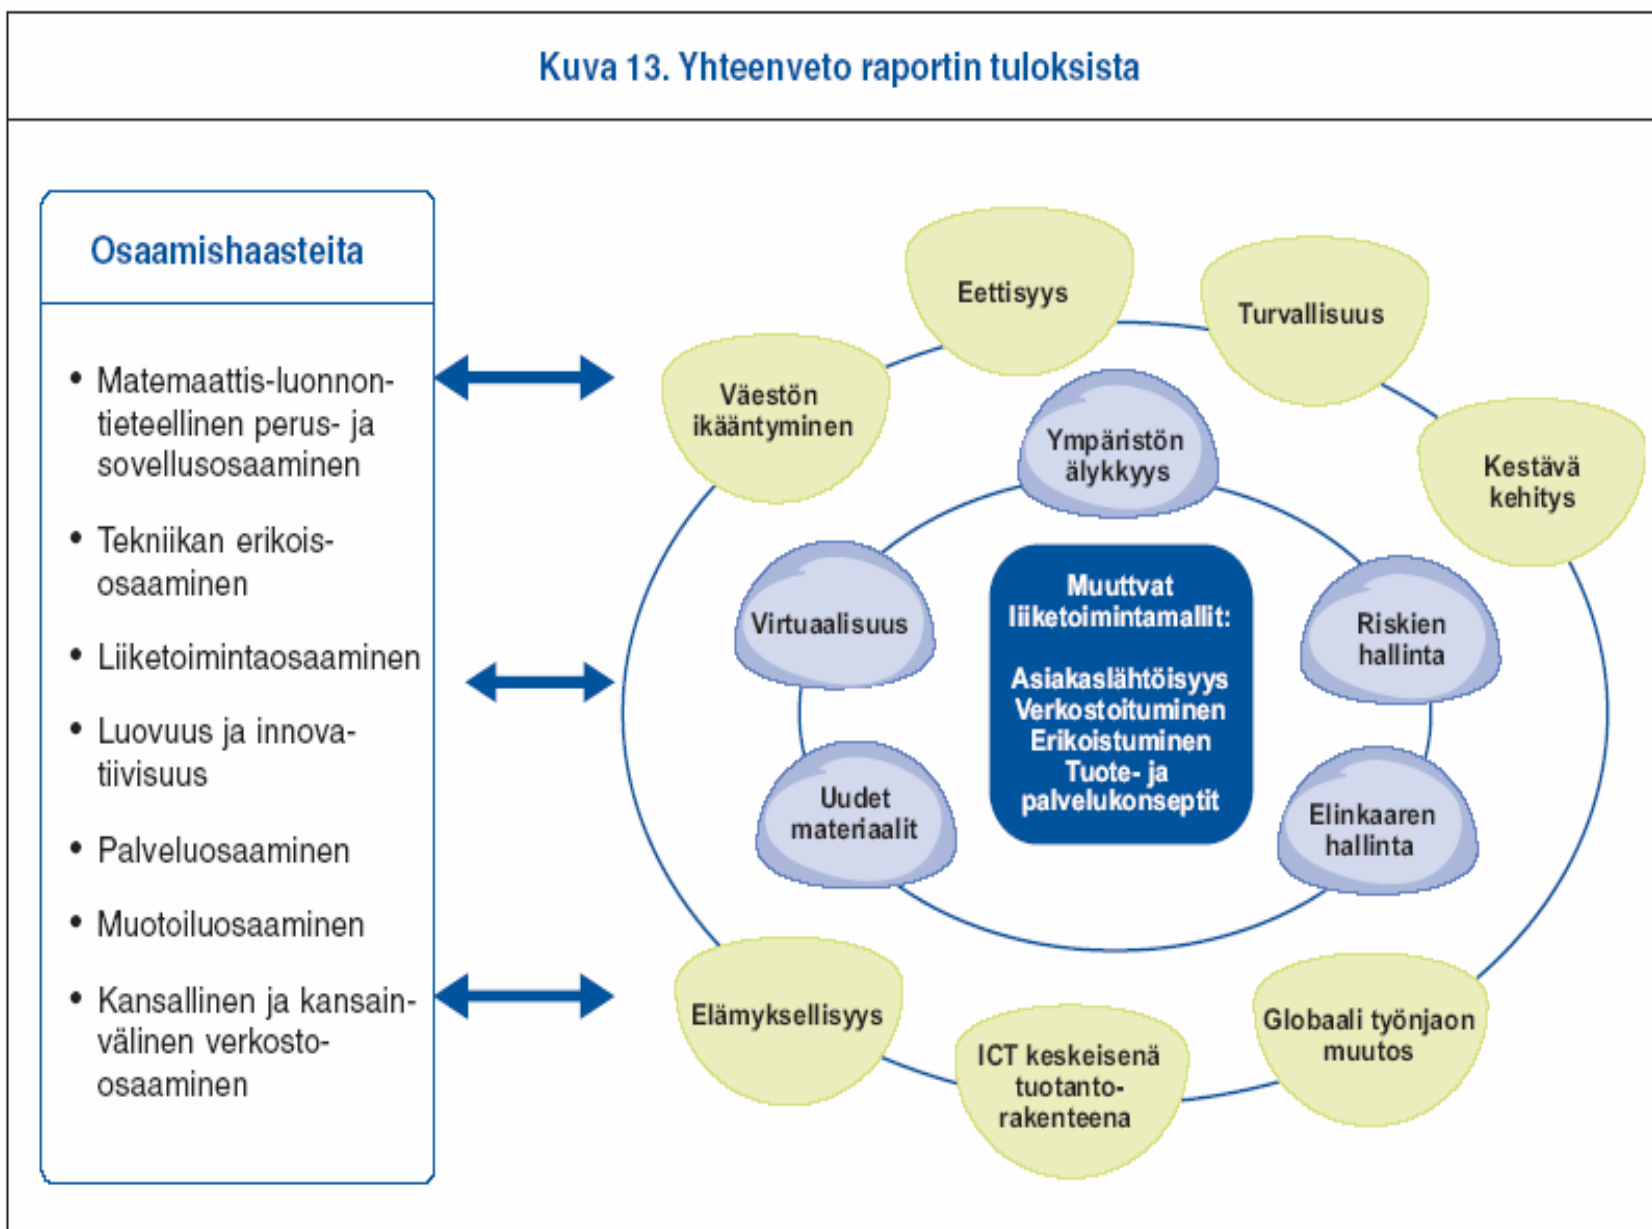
Kuva 13. Yhteenveto raportin tuloksista

Osaamishaasteita

• Matemaattis-luonnontieteellinen perus- ja sovellusosaaminen

• Tekniikan erikoisosaaminen

• Liiketoimintaosaaminen

• Luovuus ja innovatiivisuus

• Palveluosaaminen

• Muotoiluosaaminen

• Kansallinen ja kansainvälinen verkosto-osaaminen

Eettisyys

Turvallisuus

Väestön ikääntyminen

Kestävä kehitys

Ympäristön älykkyys

Virtuaalisuus

Muuttvat liiketoimintamallit:

Asiakaslähtöisyys
Verkostoituminen
Erikoistuminen
Tuote- ja palvelukonseptit

Riskien hallinta

Uudet materiaalit

Elinkaaren hallinta

Elämyksellisyys

ICT keskeisenä tuotantorakenteena

Globaali työnjaon muutos